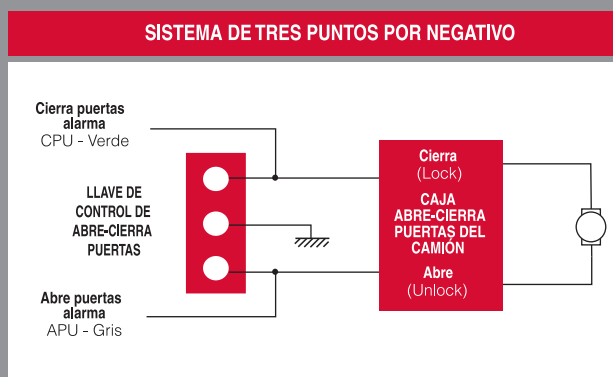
SISTEMA DE TRES PUNTOS POR NEGATIVO

Cierra puertas alarma
CPU - Verde

LLAVE DE CONTROL DE ABRE-CIERRA PUERTAS

Abre puertas alarma
APU - Gris

Cierra
(Lock)

CAJA ABRE-CIERRA PUERTAS DEL CAMIÓN

Abre
(Unlock)